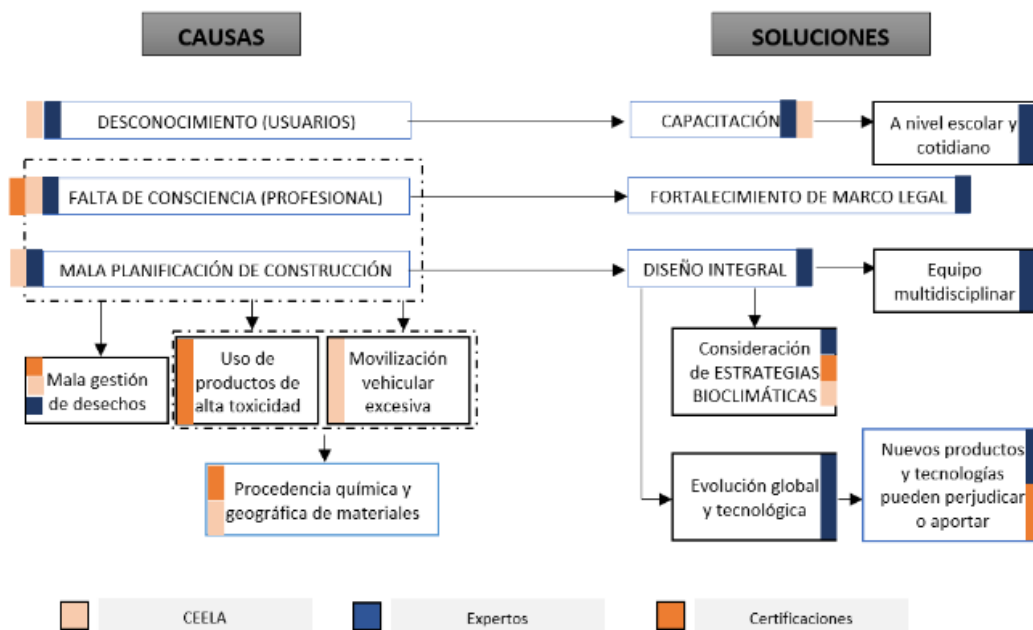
CAUSAS

SOLUCIONES

DESCONOCIMIENTO (USUARIOS)

CAPACITACIÓN

A nivel escolar y cotidiano

FALTA DE CONSCIENCIA (PROFESIONAL)

FORTALECIMIENTO DE MARCO LEGAL

MALA PLANIFICACIÓN DE CONSTRUCCIÓN

DISEÑO INTEGRAL

Equipo multidisciplinar

Mala gestión de desechos

Uso de productos de alta toxicidad

Movilización vehicular excesiva

Consideración de ESTRATEGIAS BIOCLIMÁTICAS

Procedencia química y geográfica de materiales

Evolución global y tecnológica

Nuevos productos y tecnologías pueden perjudicar o aportar

CEELA

Expertos

Certificaciones